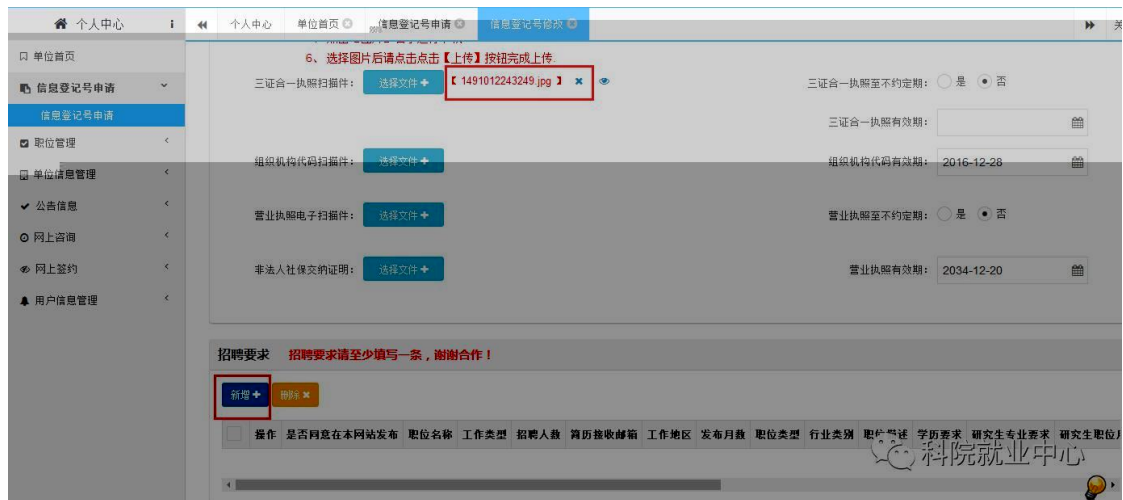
个人中心
个人中心 单位首页 信息登记号申请 信息登记号修改
单位首页
信息登记号申请
信息登记号申请
职位管理
单位信息管理
公告信息
网上咨询
网上签约
用户信息管理

6、选择图片后请点击点击【上传】按钮完成上传
三证合一执照扫描件： 选择文件 【1491012243249.jpg】
三证合一执照至不约定期： 是 否
三证合一执照有效期：
组织机构代码扫描件： 选择文件
组织机构代码有效期： 2016-12-28
营业执照电子扫描件： 选择文件
营业执照至不约定期： 是 否
非法人社保交纳证明： 选择文件
营业执照有效期： 2034-12-20

招聘要求 招聘要求请至少填写一条，谢谢合作！
新增 删除

| | 操作 | 是否同意在本网站发布 | 职位名称 | 工作类型 | 招聘人数 | 简历接收邮箱 | 工作地区 | 发布月数 | 职位类型 | 行业类别 | 职位描述 | 学历要求 | 研究生专业要求 | 研究生职位 |
|---|---|---|---|---|---|---|---|---|---|---|---|---|---|---|

科院就业中心